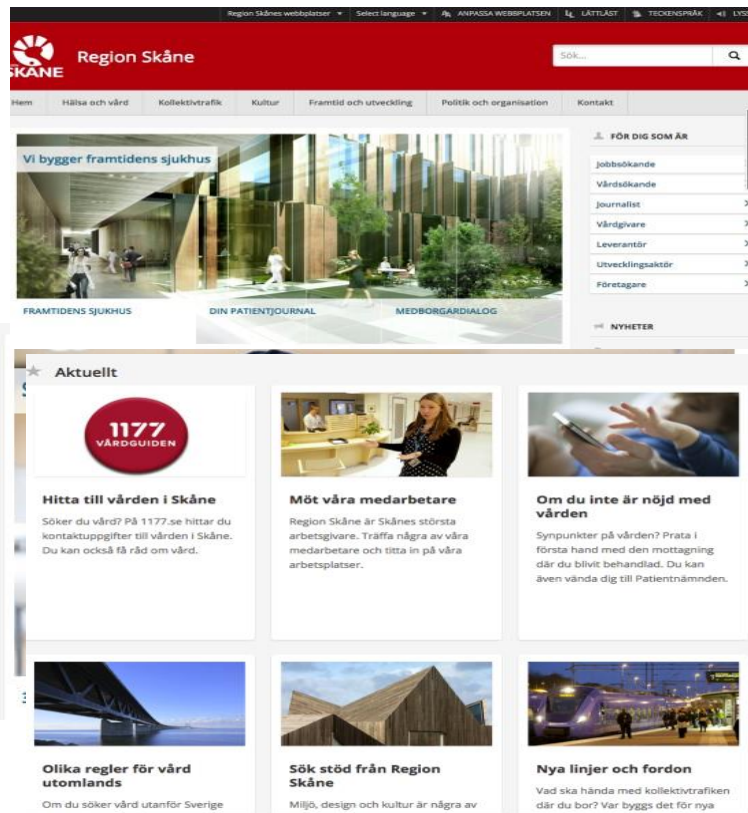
Region Skånes webbplatser ▾ Select language ▾ ANPASSA WEBBPLATSEN LÄTTLÄST TECKENSPRÅK LYS

SKÅNE Region Skåne

Sök...

Hem Hälsa och vård Kollektivtrafik Kultur Framtid och utveckling Politik och organisation Kontakt

Vi bygger framtidens sjukhus

FRAMTIDENS SJUKHUS DIN PATIENTJOURNAL MEDBORGARDIALOG

FÖR DIG SOM ÄR

Jobbsökande
Vårdsökande
Journalist
Vårdgivare
Leverantör
Utvecklingsaktör
Företagare

NYHETER

Aktuellt

1177 VÅRDGUIDEN

Hitta till vården i Skåne
Söker du vård? På 1177.se hittar du kontaktuppgifter till vården i Skåne. Du kan också få råd om vård.

Möt våra medarbetare
Region Skåne är Skånes största arbetsgivare. Träffa några av våra medarbetare och titta in på våra arbetsplatser.

Om du inte är nöjd med vården
Synpunkter på vården? Prata i första hand med den mottagning där du blivit behandlad. Du kan även vända dig till Patientnämnden.

Olika regler för vård utomlands
Om du söker vård utanför Sverige

Sök stöd från Region Skåne
Miljö, design och kultur är några av

Nya linjer och fordon
Vad ska hända med kollektivtrafiken där du bor? Var byggs det för nya